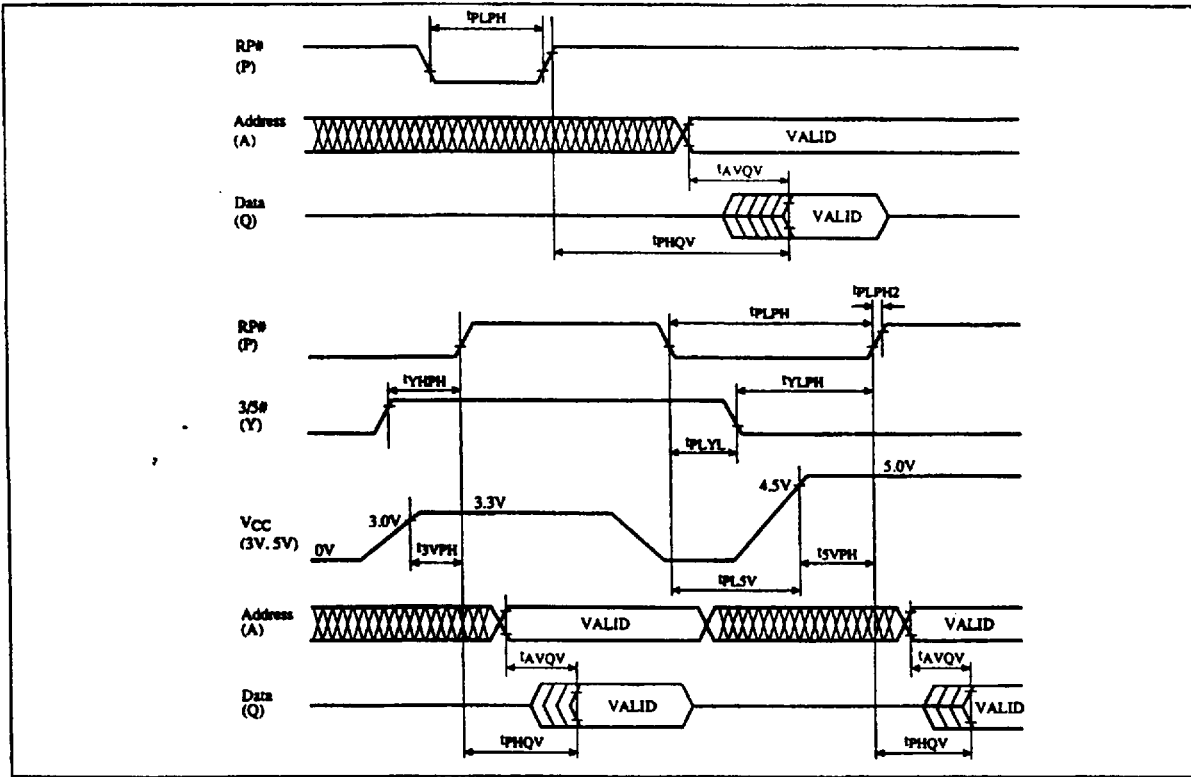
RP#
(P)

$t_{PLPH}$

Address
(A)

VALID

$t_{AVQV}$

Data
(Q)

VALID

$t_{PHQV}$

RP#
(P)

$t_{PLPH}$

$t_{PLPH2}$

3/5#
(Y)

$t_{YHPH}$

$t_{YLPH}$

$t_{PLYL}$

$V_{CC}$
(3V, 5V)

0V

3.0V

3.3V

4.5V

5.0V

$t_{3VPH}$

$t_{PL5V}$

$t_{5VPH}$

Address
(A)

VALID

VALID

$t_{AVQV}$

$t_{AVQV}$

Data
(Q)

VALID

VALID

$t_{PHQV}$

$t_{PHQV}$